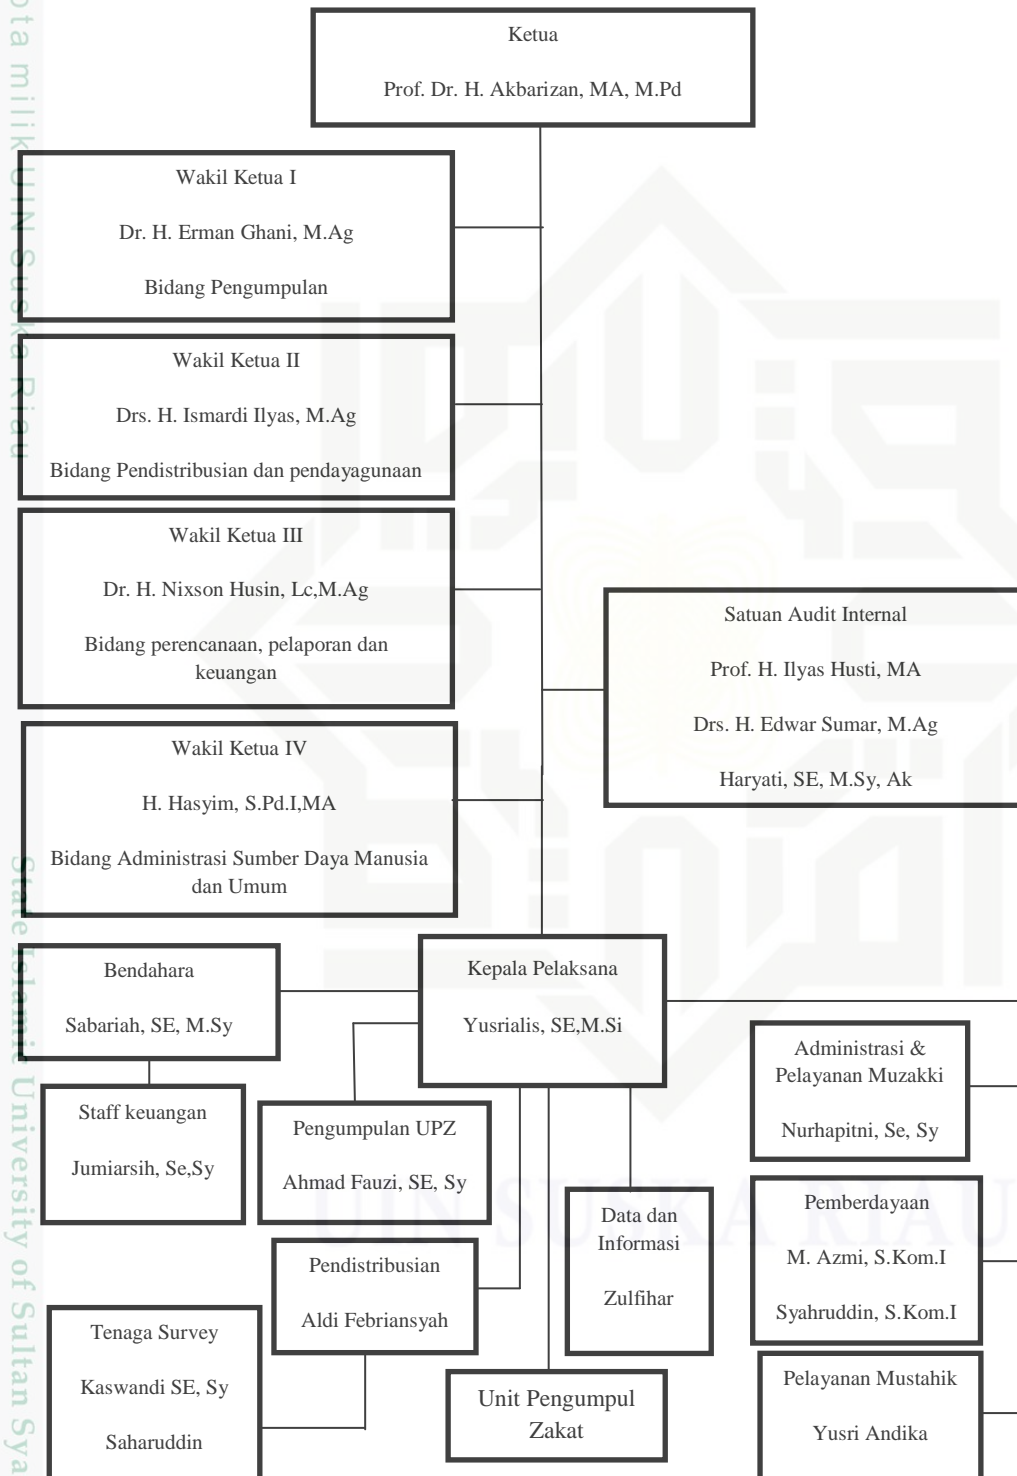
Ketua

Prof. Dr. H. Akbarizan, MA, M.Pd

Wakil Ketua I

Dr. H. Erman Ghani, M.Ag

Bidang Pengumpulan

Wakil Ketua II

Drs. H. Ismardi Ilyas, M.Ag

Bidang Pendistribusian dan pendayagunaan

Wakil Ketua III

Dr. H. Nixson Husin, Lc,M.Ag

Bidang perencanaan, pelaporan dan keuangan

Satuan Audit Internal

Prof. H. Ilyas Husti, MA

Drs. H. Edwar Sumar, M.Ag

Haryati, SE, M.Sy, Ak

Wakil Ketua IV

H. Hasyim, S.Pd.I,MA

Bidang Administrasi Sumber Daya Manusia dan Umum

Bendahara

Sabariah, SE, M.Sy

Kepala Pelaksana

Yusrialis, SE,M.Si

Administrasi & Pelayanan Muzakki

Nurhapitni, Se, Sy

Staff keuangan

Jumiarsih, Se,Sy

Pengumpulan UPZ

Ahmad Fauzi, SE, Sy

Data dan Informasi

Zulfihar

Pemberdayaan

M. Azmi, S.Kom.I

Syahruddin, S.Kom.I

Pendistribusian

Aldi Febriansyah

Tenaga Survey

Kaswandi SE, Sy

Saharuddin

Unit Pengumpul Zakat

Pelayanan Mustahik

Yusri Andika

ota milik UIN Suska Riau

State Islamic University of Sultan Sya